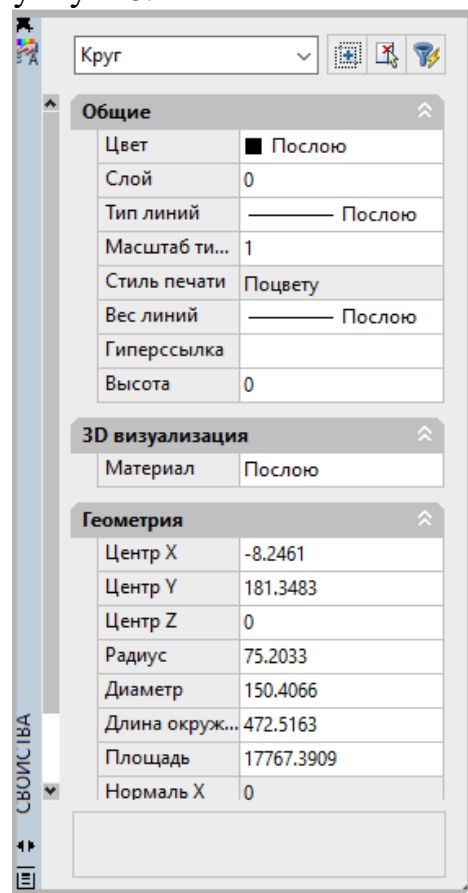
Круг

Общие

| | |
|---|---|
| Цвет | Послою |
| Слой | 0 |
| Тип линий | Послою |
| Масштаб ти... | 1 |
| Стиль печати | Поцвету |
| Вес линий | Послою |
| Гиперссылка | |
| Высота | 0 |

3D визуализация

| | |
|---|---|
| Материал | Послою |

Геометрия

| | |
|---|---|
| Центр X | -8.2461 |
| Центр Y | 181.3483 |
| Центр Z | 0 |
| Радиус | 75.2033 |
| Диаметр | 150.4066 |
| Длина окруж... | 472.5163 |
| Площадь | 17767.3909 |
| Нормаль X | 0 |

СВОЙСТВА